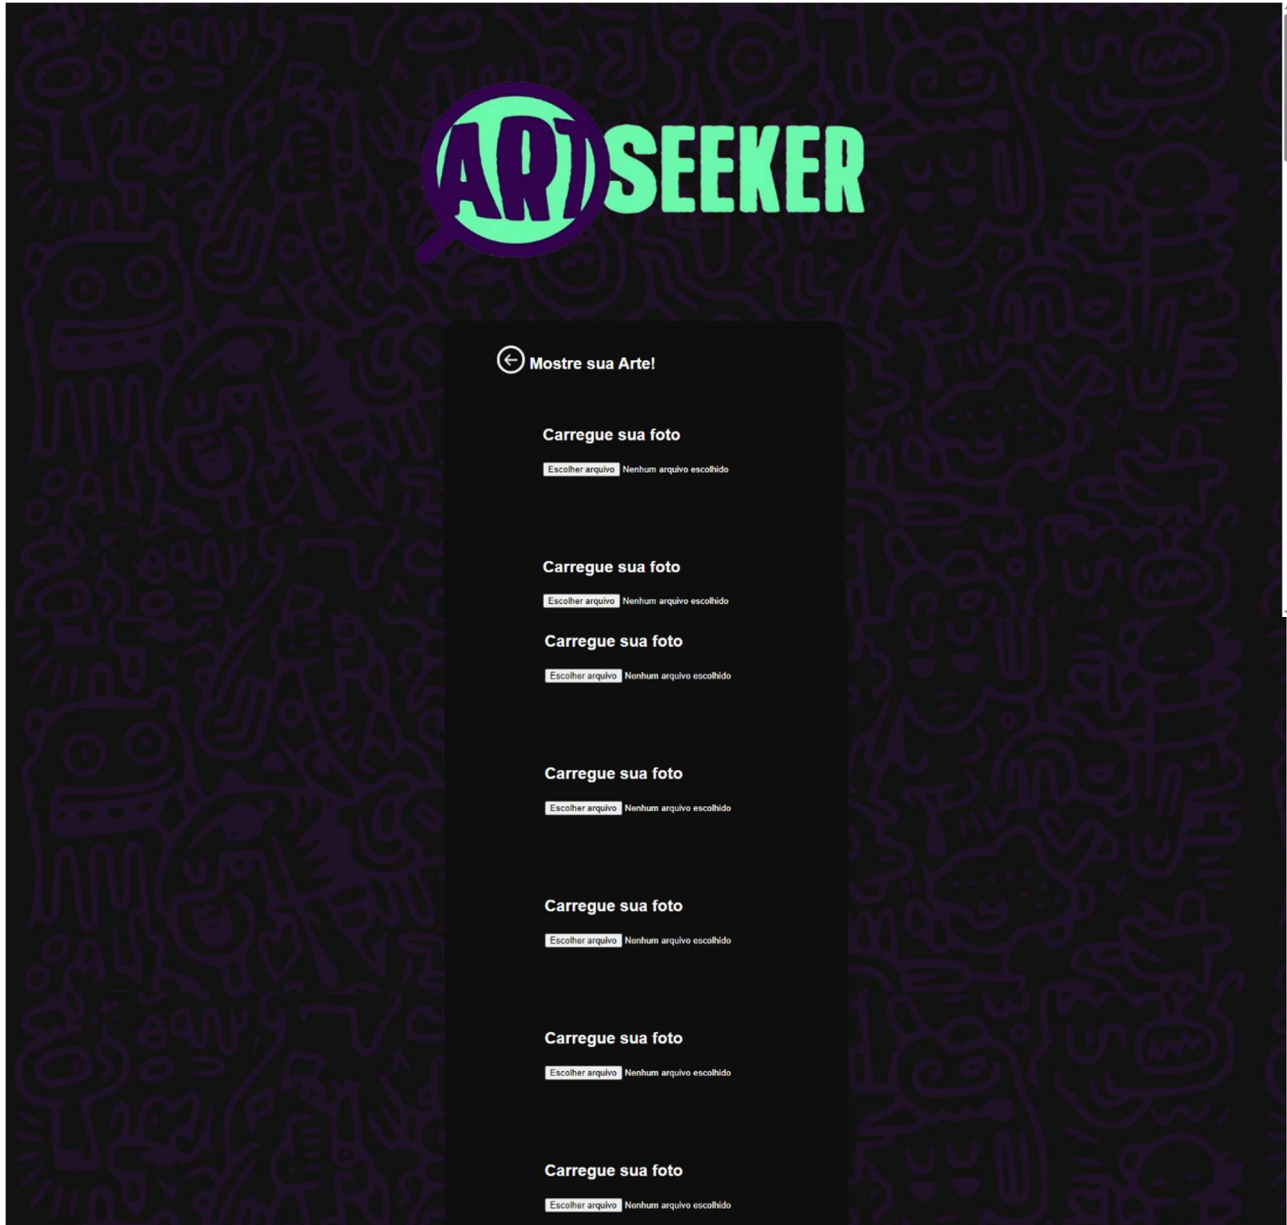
ARTSEEKER

Mostre sua Arte!

Carregue sua foto

Escolher arquivo Nenhum arquivo escolhido

Carregue sua foto

Escolher arquivo Nenhum arquivo escolhido

Carregue sua foto

Escolher arquivo Nenhum arquivo escolhido

Carregue sua foto

Escolher arquivo Nenhum arquivo escolhido

Carregue sua foto

Escolher arquivo Nenhum arquivo escolhido

Carregue sua foto

Escolher arquivo Nenhum arquivo escolhido

Carregue sua foto

Escolher arquivo Nenhum arquivo escolhido